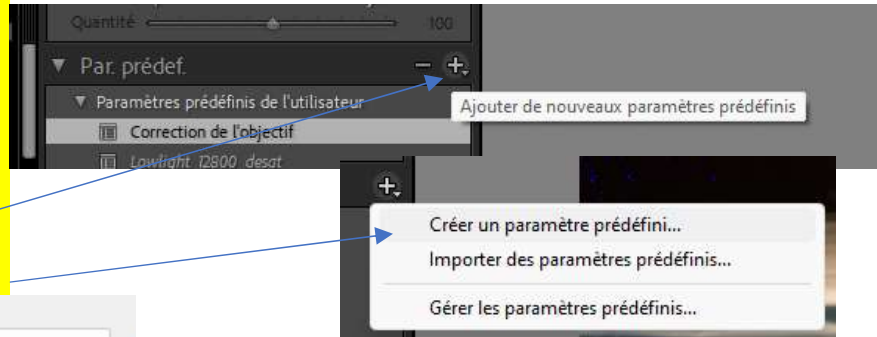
Quantité 100

Par. prédef.

Paramètres prédéfinis de l'utilisateur

Correction de l'objectif

Lowlight 12800 desat

Ajouter de nouveaux paramètres prédéfinis

Créer un paramètre prédéfini...

Importer des paramètres prédéfinis...

Gérer les paramètres prédéfinis...